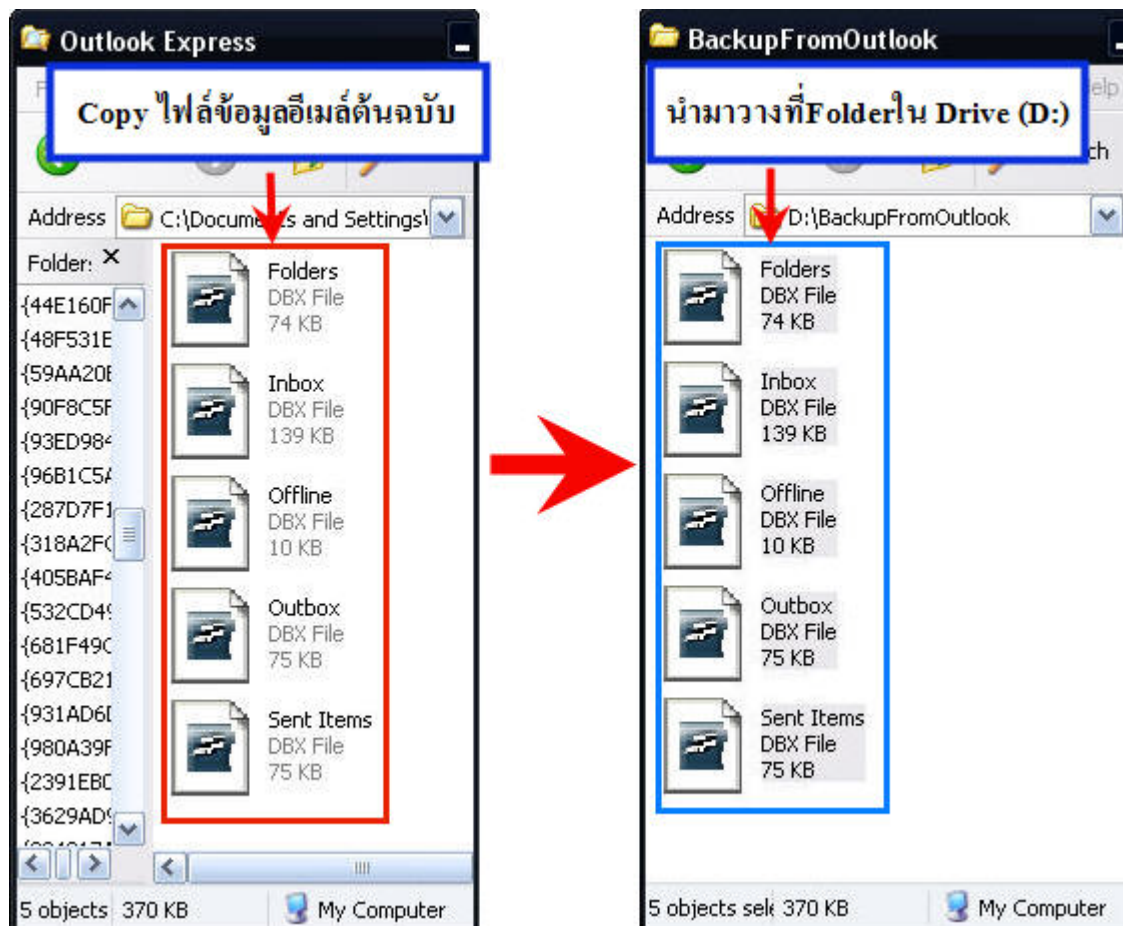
Outlook Express

Copy ไฟล์ข้อมูลอีเมล์ต้นฉบับ

Address C:\Documents and Settings\

Folders ×

{44E160F
{48F531E
{59AA20E
{90F8C5F
{93ED984
{96B1C5A
{287D7F1
{318A2FC
{405BAF4
{532CD4
{681F49C
{697CB21
{931AD6E
{980A39F
{2391EBC
{3629AD

Folders
DBX File
74 KB

Inbox
DBX File
139 KB

Offline
DBX File
10 KB

Outbox
DBX File
75 KB

Sent Items
DBX File
75 KB

5 objects 370 KB My Computer

BackupFromOutlook

นำมาวางที่Folderใน Drive (D:)

Address D:\BackupFromOutlook

Folders
DBX File
74 KB

Inbox
DBX File
139 KB

Offline
DBX File
10 KB

Outbox
DBX File
75 KB

Sent Items
DBX File
75 KB

5 objects sel 370 KB My Computer